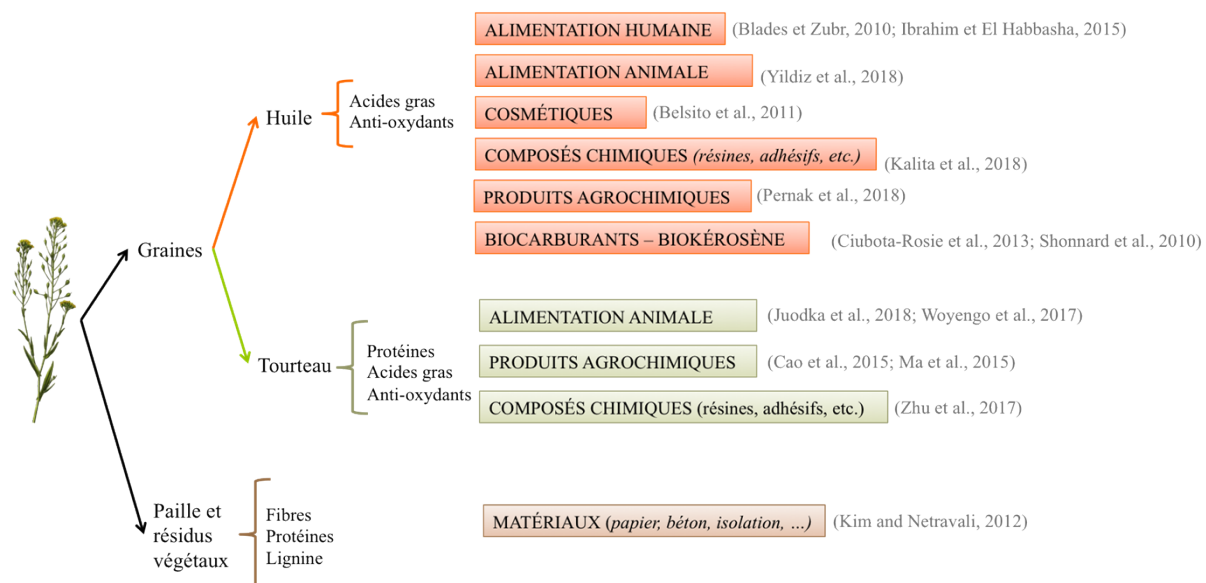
Graines

Huile

Acides gras
Anti-oxydants

ALIMENTATION HUMAINE (Blades et Zubr, 2010; Ibrahim et El Habbasha, 2015)

ALIMENTATION ANIMALE (Yildiz et al., 2018)

COSMÉTIQUES (Belsito et al., 2011)

COMPOSÉS CHIMIQUES (résines, adhésifs, etc.) (Kalita et al., 2018)

PRODUITS AGROCHIMIQUES (Pernak et al., 2018)

BIOCARBURANTS – BIOKÉROSÈNE (Ciubota-Rosie et al., 2013; Shonnard et al., 2010)

Tourteau

Protéines
Acides gras
Anti-oxydants

ALIMENTATION ANIMALE (Juodka et al., 2018; Woyengo et al., 2017)

PRODUITS AGROCHIMIQUES (Cao et al., 2015; Ma et al., 2015)

COMPOSÉS CHIMIQUES (résines, adhésifs, etc.) (Zhu et al., 2017)

Paille et résidus végétaux

Fibres
Protéines
Lignine

MATÉRIAUX (papier, béton, isolation, ...) (Kim and Netravali, 2012)